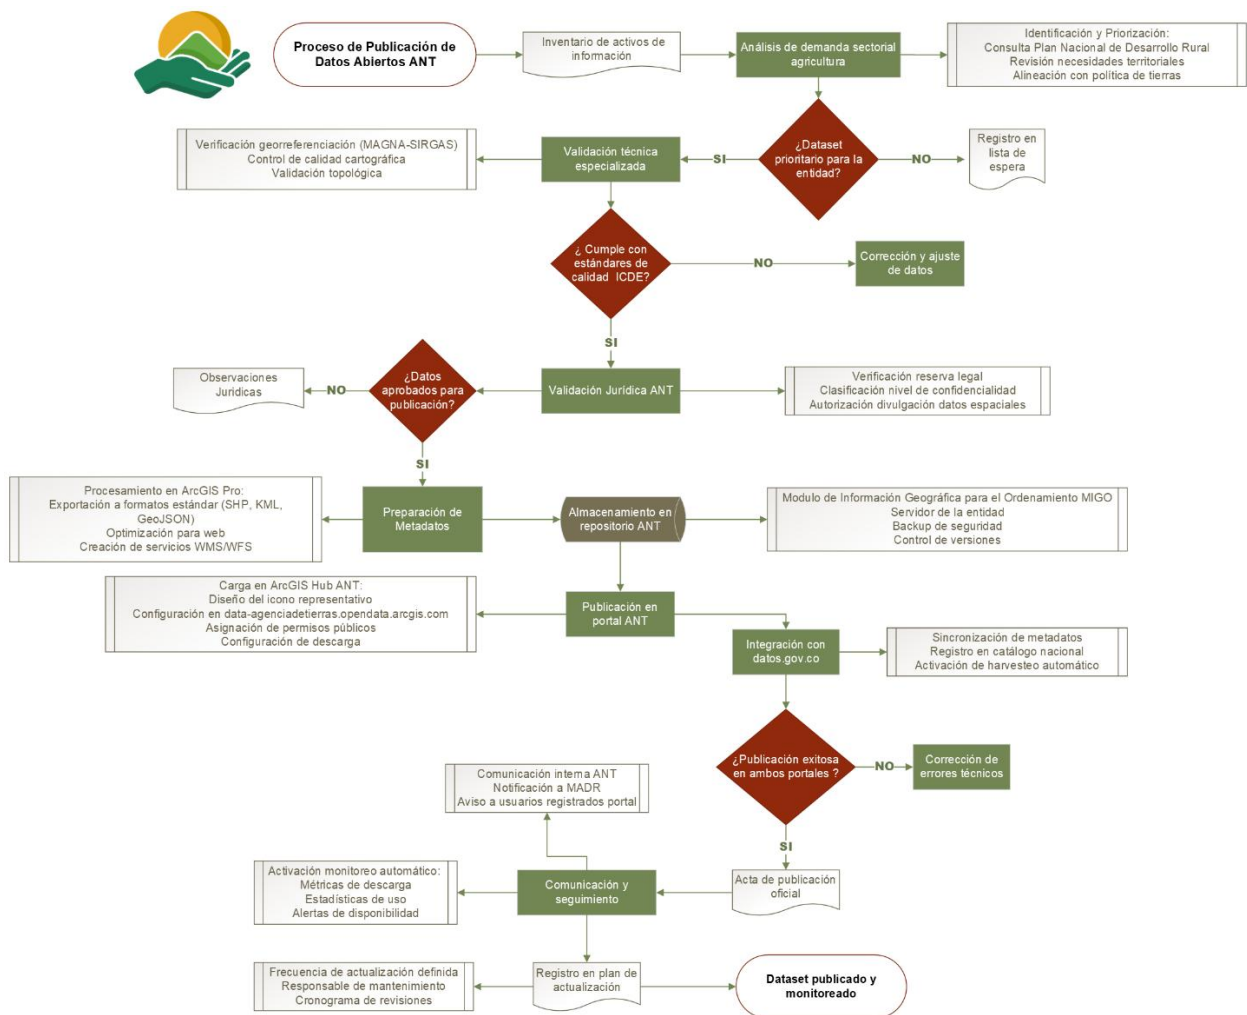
Proceso de Publicación de Datos Abiertos ANT

Inventario de activos de información

Análisis de demanda sectorial agricultura

Identificación y Priorización:
Consulta Plan Nacional de Desarrollo Rural
Revisión necesidades territoriales
Alineación con política de tierras

¿Dataset prioritario para la entidad?

NO

Registro en lista de espera

SI

Validación técnica especializada

Verificación georreferenciación (MAGNA-SIRGAS)
Control de calidad cartográfica
Validación topológica

¿ Cumple con estándares de calidad ICDE?

NO

Corrección y ajuste de datos

SI

Validación Jurídica ANT

Verificación reserva legal
Clasificación nivel de confidencialidad
Autorización divulgación datos espaciales

¿Datos aprobados para publicación?

NO

Observaciones Juridicas

SI

Preparación de Metadatos

Procesamiento en ArcGIS Pro:
Exportación a formatos estándar (SHP, KML, GeoJSON)
Optimización para web
Creación de servicios WMS/WFS

Almacenamiento en repositorio ANT

Modulo de Información Geográfica para el Ordenamiento MIGO
Servidor de la entidad
Backup de seguridad
Control de versiones

Publicación en portal ANT

Carga en ArcGIS Hub ANT:
Diseño del icono representativo
Configuración en data-agenciadetierras.opendata.arcgis.com
Asignación de permisos públicos
Configuración de descarga

Integración con datos.gov.co

Sincronización de metadatos
Registro en catálogo nacional
Activación de harvesteo automático

¿Publicación exitosa en ambos portales ?

NO

Corrección de errores técnicos

SI

Acta de publicación oficial

Comunicación y seguimiento

Comunicación interna ANT
Notificación a MADR
Aviso a usuarios registrados portal

Activación monitoreo automático:
Métricas de descarga
Estadísticas de uso
Alertas de disponibilidad

Registro en plan de actualización

Frecuencia de actualización definida
Responsable de mantenimiento
Cronograma de revisiones

Dataset publicado y monitoreado